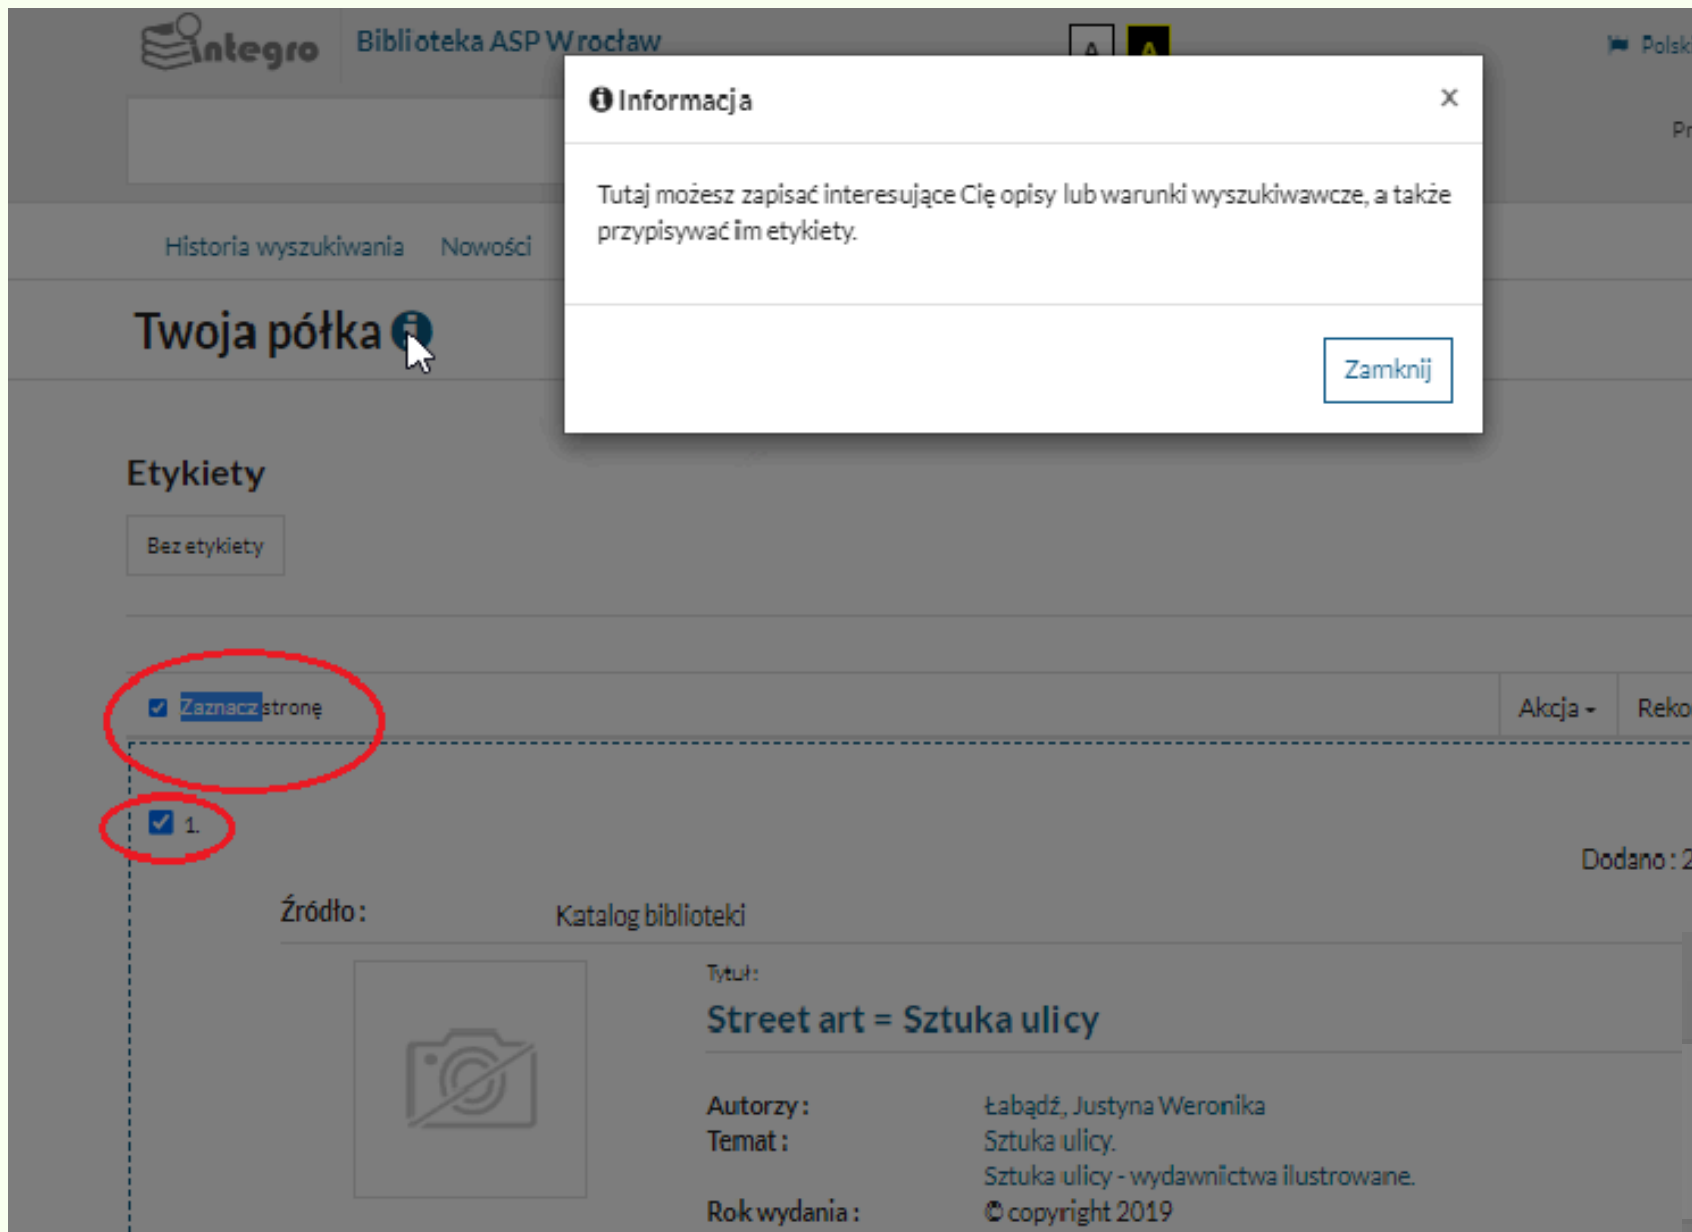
integro

Biblioteka ASP Wrocław

A A

Polsk

Pr

Informacja ×

Tutaj możesz zapisać interesujące Cię opisy lub warunki wyszukiwawcze, a także przypisywać im etykiety.

Zamknij

Historia wyszukiwania Nowości

Twoja półka

Etykiety

Bez etykiety

Zaznacz stronę

Akcja

Reko

1.

Dodano : 2

Źródło : Katalog biblioteki

Tytuł:

Street art = Sztuka ulicy

Autorzy : Łabądź, Justyna Weronika

Temat : Sztuka ulicy.

Sztuka ulicy - wydawnictwa ilustrowane.

Rok wydania : © copyright 2019